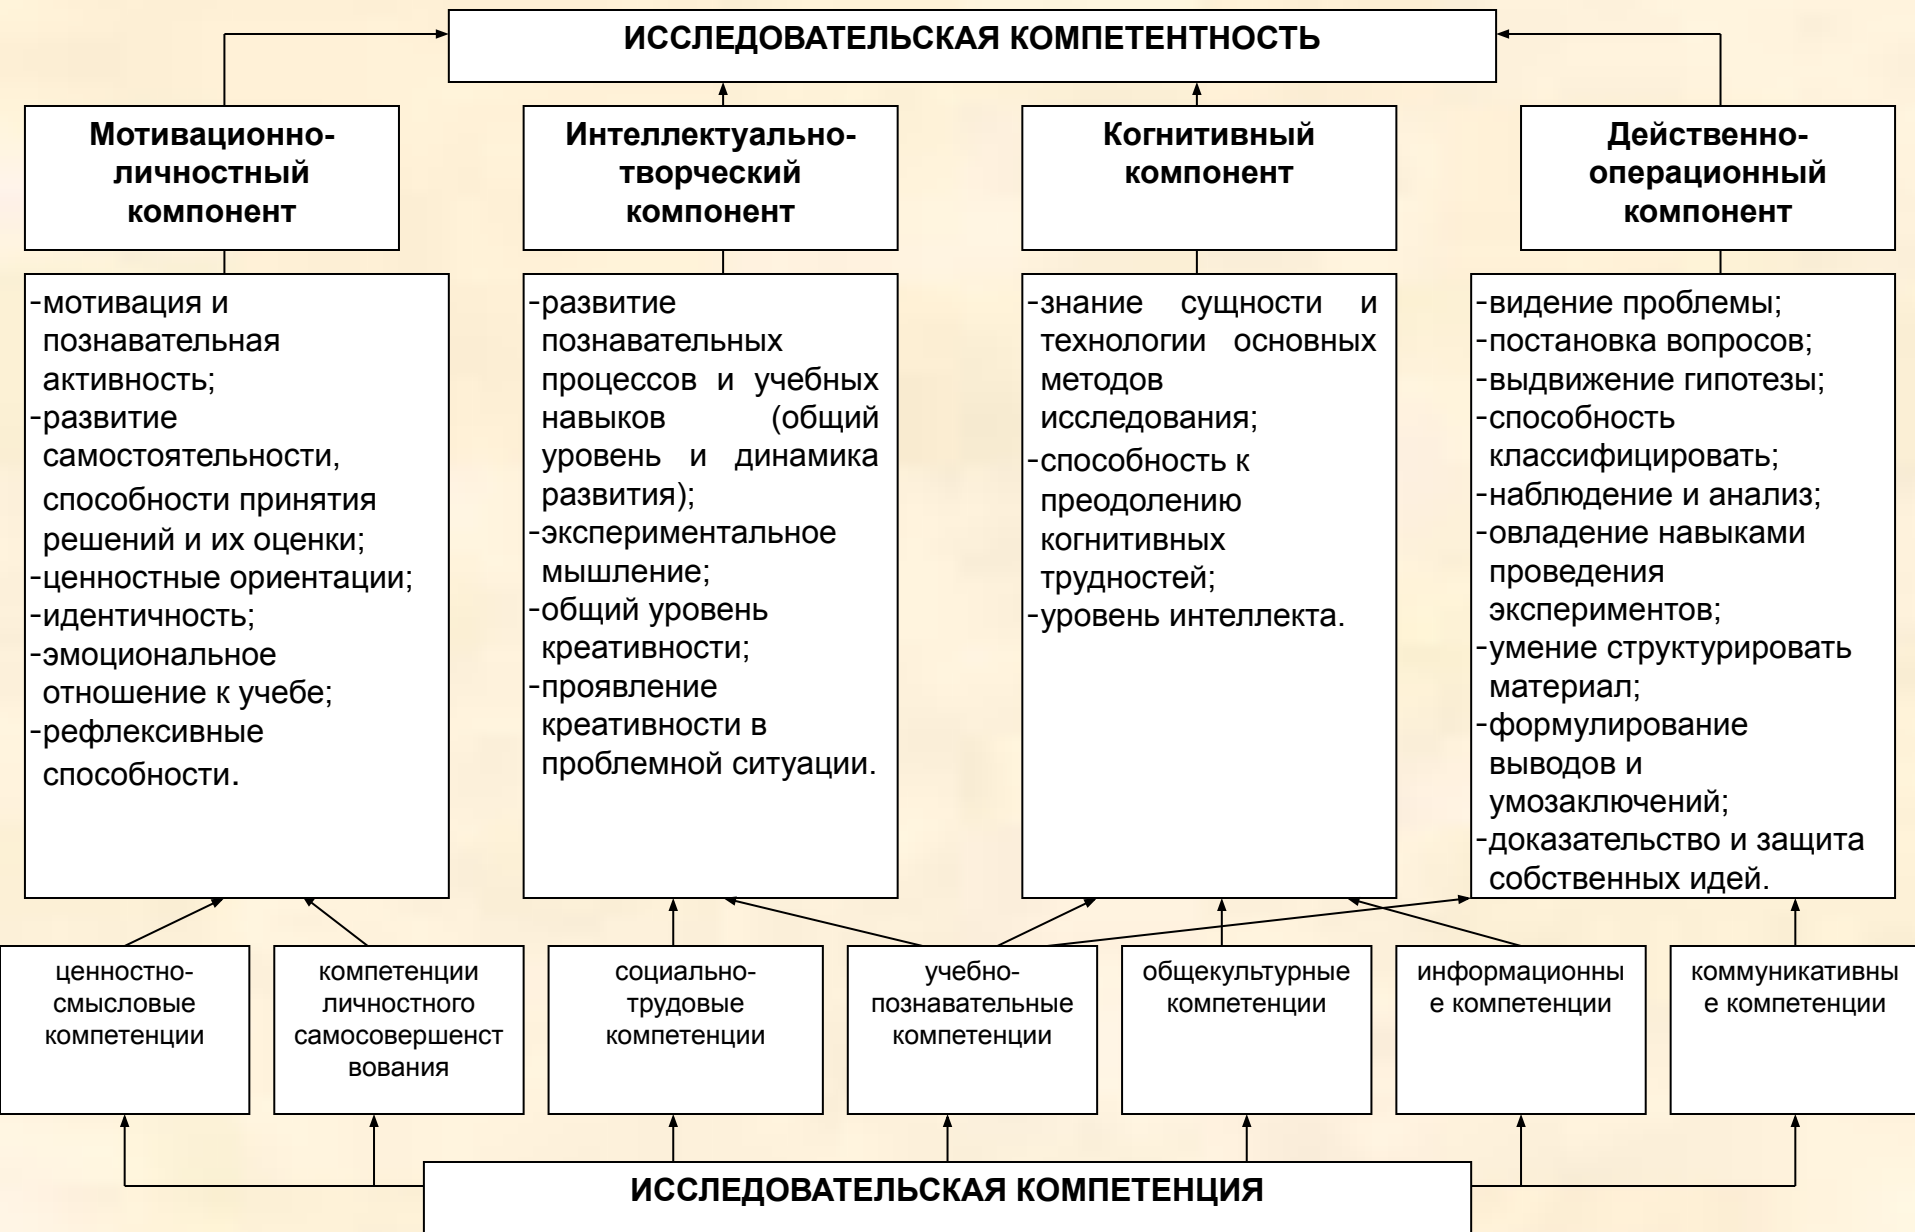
ИССЛЕДОВАТЕЛЬСКАЯ КОМПЕТЕНТНОСТЬ

Мотивационно-личностный компонент

-мотивация и познавательная активность;
-развитие самостоятельности, способности принятия решений и их оценки;
-ценностные ориентации;
-идентичность;
-эмоциональное отношение к учебе;
-рефлексивные способности.

Интеллектуально-творческий компонент

-развитие познавательных процессов и учебных навыков (общий уровень и динамика развития);
-экспериментальное мышление;
-общий уровень креативности;
-проявление креативности в проблемной ситуации.

Когнитивный компонент

-знание сущности и технологии основных методов исследования;
-способность к преодолению когнитивных трудностей;
-уровень интеллекта.

Действенно-операционный компонент

-видение проблемы;
-постановка вопросов;
-выдвижение гипотезы;
-способность классифицировать;
-наблюдение и анализ;
-овладение навыками проведения экспериментов;
-умение структурировать материал;
-формулирование выводов и умозаключений;
-доказательство и защита собственных идей.

ценностно-смысловые компетенции

компетенции личностного самосовершенствования

социально-трудовые компетенции

учебно-познавательные компетенции

общекультурные компетенции

информационные компетенции

коммуникативные компетенции

ИССЛЕДОВАТЕЛЬСКАЯ КОМПЕТЕНЦИЯ